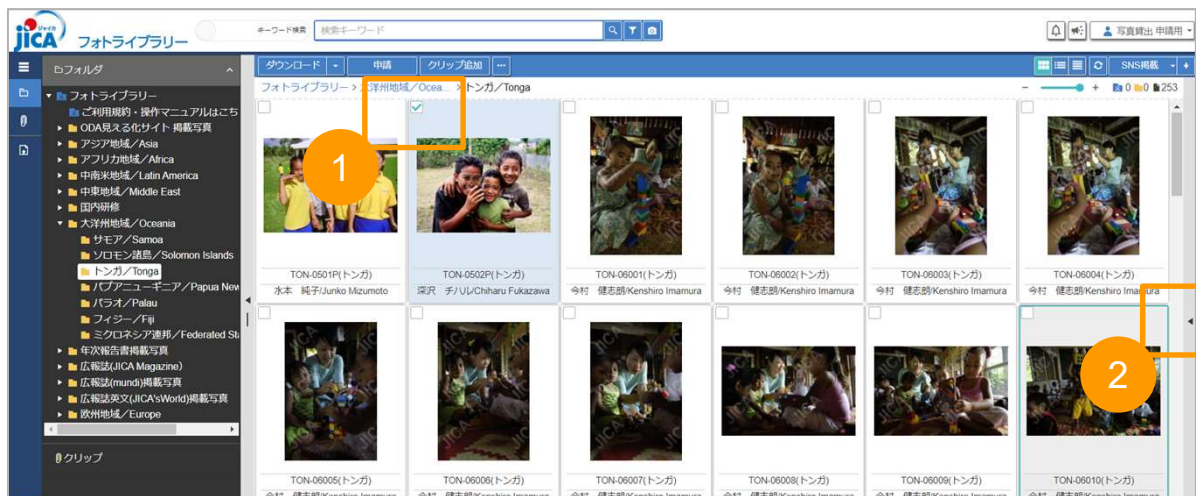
jica ジャイカ フォトライブラリー

キーワード検索 検索キーワード

写真貸出 申請用

ダウンロード 申請 クリップ追加 ...

SNS掲載

フォルダ

フォトライブラリー
ご利用規約・操作マニュアルはこち
ODA見える化サイト 掲載写真
アジア地域／Asia
アフリカ地域／Africa
中南米地域／Latin America
中東地域／Middle East
国内研修
大洋州地域／Oceania
サモア／Samoa
ソロモン諸島／Solomon Islands
トンガ／Tonga
パプアニューギニア／Papua New
パラオ／Palau
フィジー／Fiji
ミクロネシア連邦／Federated St
年次報告書掲載写真
広報誌(JICA Magazine)
広報誌(mundi)掲載写真
広報誌英文(JICA's World)掲載写真
欧州地域／Europe

クリップ

フォトライブラリー > 大洋州地域／Ocea... > トンガ／Tonga

0 0 253

1

2

TON-0501P(トンガ)
水本 純子/Junko Mizumoto

TON-0502P(トンガ)
深沢 チハル/Chiharu Fukazawa

TON-06001(トンガ)
今村 健志朗/Kenshiro Imamura

TON-06002(トンガ)
今村 健志朗/Kenshiro Imamura

TON-06003(トンガ)
今村 健志朗/Kenshiro Imamura

TON-06004(トンガ)
今村 健志朗/Kenshiro Imamura

TON-06005(トンガ)

TON-06006(トンガ)

TON-06007(トンガ)

TON-06008(トンガ)

TON-06009(トンガ)

TON-06010(トンガ)